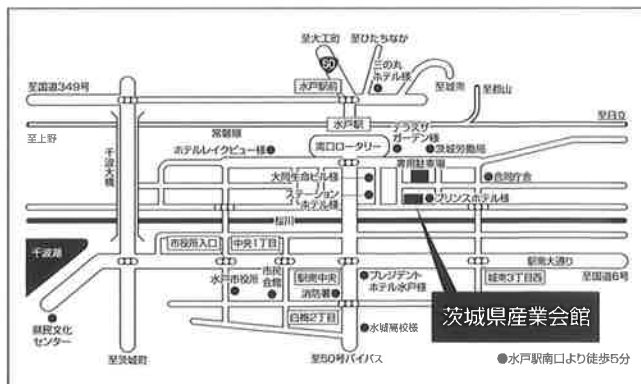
至大工町
至ひたちなか
50
三の丸ホテル様
至国道349号
水戸駅前
至城南
至偕楽
至上野
水戸駅
至日立
常磐線
テラスザガーデン様
ホテルレイクビュー様
南口ロータリー
茨城労働局
千波大橋
大同生命ビル様
専用駐車場
合同庁舎
ステーションホテル様
プリンスホテル様
桜川
千波湖
市役所入口
中央1丁目
駅南大通り
水戸市役所
市民会館
駅南中央
プレジデントホテル水戸様
城南3丁目西
至国道6号
消防署
茨城県産業会館
白梅2丁目
水城高校様
県民文化センター
至笠間
至50号バイパス
●水戸駅南口より徒歩5分